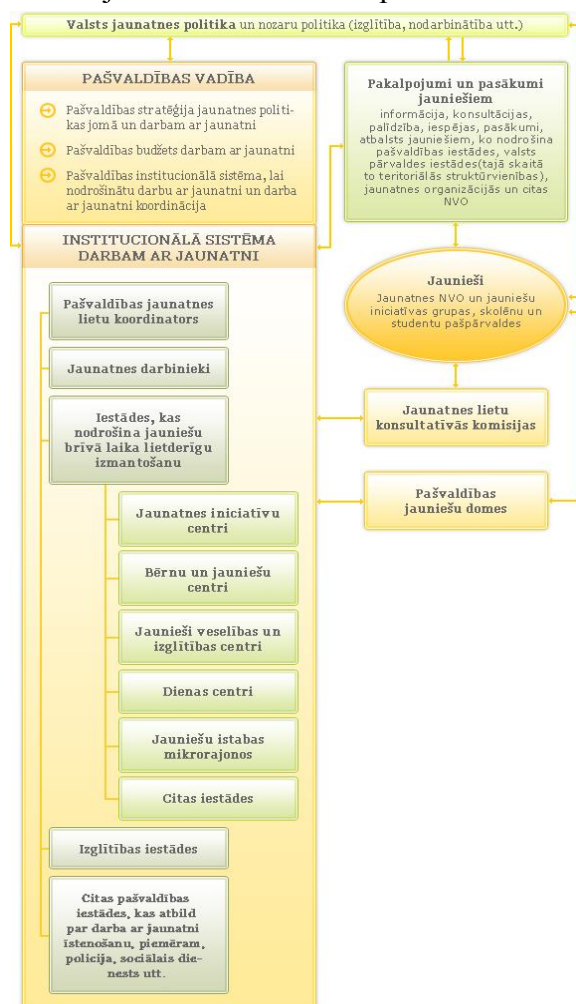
Valsts jaunatnes politika un nozaru politika (izglītība, nodarbinātība utt.)

PAŠVALDĪBAS VADĪBA

Pašvaldības stratēģija jaunatnes politikas jomā un darbam ar jaunatni

Pašvaldības budžets darbam ar jaunatni

Pašvaldības institucionālā sistēma, lai nodrošinātu darbu ar jaunatni un darba ar jaunatni koordinācija

Pakalpojumi un pasākumi jauniešiem
informācija, konsultācijas, palīdzība, iespējas, pasākumi, atbalsts jauniešiem, ko nodrošina pašvaldības iestādes, valsts pārvaldes iestādes(tajā skaitā to teritoriālās struktūrvienības), jaunatnes organizācijās un citas NVO

INSTITUCIONĀLĀ SISTĒMA DARBAM AR JAUNATNI

Pašvaldības jaunatnes lietu koordinators

Jaunatnes darbinieki

Iestādes, kas nodrošina jauniešu brīvā laika lietderīgu izmantošanu

Jaunatnes iniciatīvu centri

Bērnu un jauniešu centri

Jaunieši veselības un izglītības centri

Dienas centri

Jauniešu istabas mikrorajonos

Citas iestādes

Izglītības iestādes

Citas pašvaldības iestādes, kas atbild par darba ar jaunatni īstenošanu, piemēram, policija, sociālais dienests utt.

Jaunieši
Jaunatnes NVO un jauniešu iniciatīvas grupas, skolēnu un studentu pašpārvaldes

Jaunatnes lietu konsultatīvās komisijas

Pašvaldības jauniešu domes